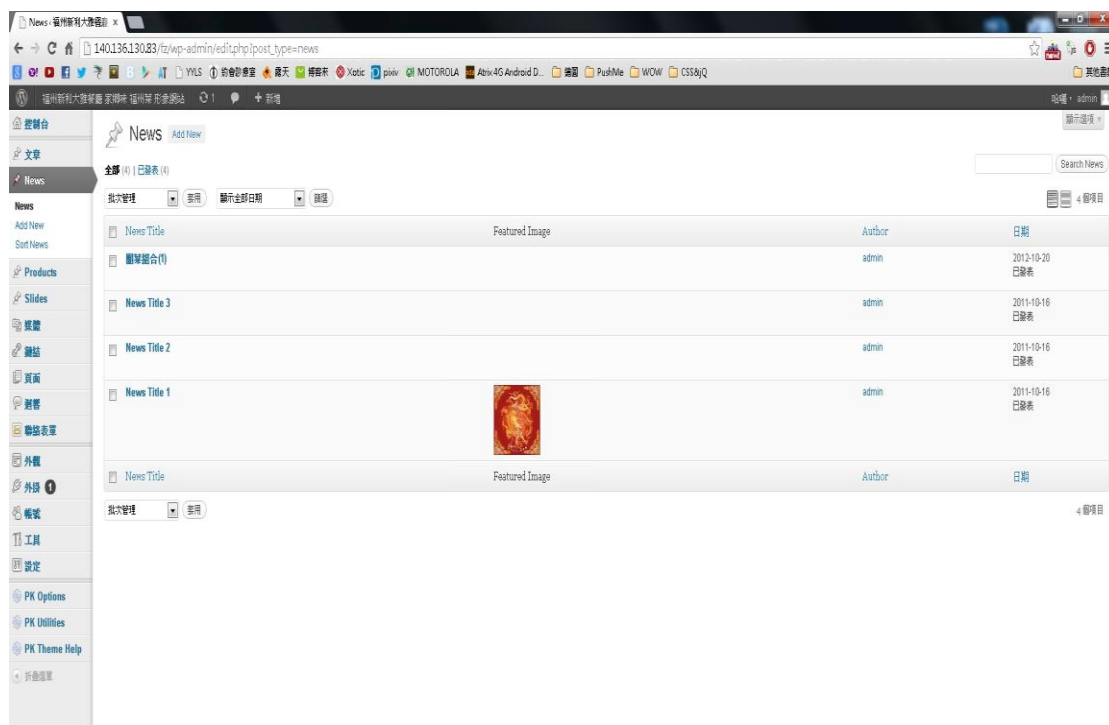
News ‹ 福州新利大酒店 ×

140.136.130.83/fz/wp-admin/edit.php?post_type=news

YVLS 前會診療室 蘋天 博客來 Xotic pixiv MOTOROLA Atrix 4G Android D... 美圖 PushMe WOW CSS&jQ 其他書籤

福州新利大酒店 家鄉味 福州菜 形象網站 1 + 新增

哈囉，admin

顯示選項

控制台
文章
News
News
Add New
Sort News
Products
Slides
媒體
連結
頁面
迴響
聯絡表單
外觀
外掛 1
帳號
工具
設定
PK Options
PK Utilities
PK Theme Help
折疊選單

News Add New

全部 (4) | 已發表 (4)

Search News

批次管理 套用 顯示全部日期 篩選

4 個項目

| News Title | Featured Image | Author | 日期 |
|---|---|---|---|
| 圖片組合(1) | | admin | 2012-10-20 已發表 |
| News Title 3 | | admin | 2011-10-16 已發表 |
| News Title 2 | | admin | 2011-10-16 已發表 |
| News Title 1 | | admin | 2011-10-16 已發表 |
| News Title | Featured Image | Author | 日期 |

批次管理 套用

4 個項目